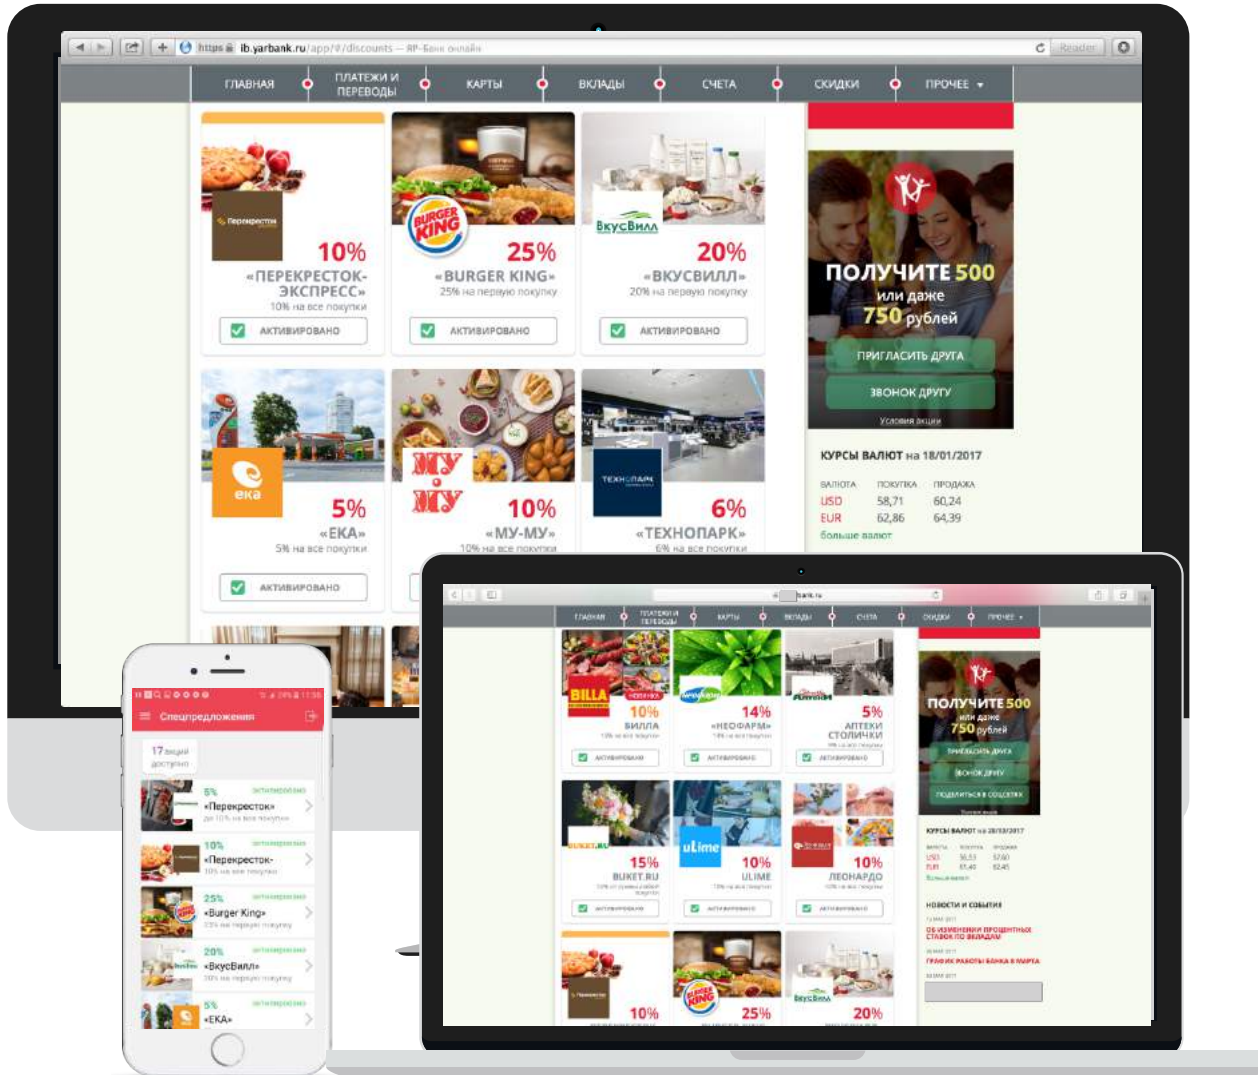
https ib.yarbank.ru/app/#/discounts — ЯР-Банк онлайн

Reader

ГЛАВНАЯ | ПЛАТЕЖИ И ПЕРЕВОДЫ | КАРТЫ | ВКЛАДЫ | СЧЕТА | СКИДКИ | ПРОЧЕЕ

Перекресток

10%
«ПЕРЕКРЕСТОК-ЭКСПРЕСС»
10% на все покупки
АКТИВИРОВАНО

BURGER KING
25%
«BURGER KING»
25% на первую покупку
АКТИВИРОВАНО

ВкусВилл
20%
«ВКУСВИЛЛ»
20% на первую покупку
АКТИВИРОВАНО

ека
5%
«ЕКА»
5% на все покупки
АКТИВИРОВАНО

МУ МУ
10%
«МУ-МУ»
10% на все покупки

ТЕХНОПАРК
6%
«ТЕХНОПАРК»
6% на все покупки

ПОЛУЧИТЕ 500
или даже
750 рублей
ПРИГЛАСИТЬ ДРУГА
ЗВОНОК ДРУГУ
Условия акции

КУРСЫ ВАЛЮТ на 18/01/2017

| ВАЛЮТА | ПОКУПКА | ПРОДАЖА |
|---|---|---|
| USD | 58,71 | 60,24 |
| EUR | 62,86 | 64,39 |

Больше валют

Спецпредложения
17 акций доступно
5% активировано «Перекресток» до 10% на все покупки
10% активировано «Перекресток-» 10% на все покупки
25% активировано «Burger King» 25% на первую покупку
20% активировано «ВкусВилл» 20% на первую покупку
5% активировано «ЕКА»

ГЛАВНАЯ | ПЛАТЕЖИ И ПЕРЕВОДЫ | КАРТЫ | ВКЛАДЫ | СЧЕТА | СКИДКИ | ПРОЧЕЕ

BILLA
10%
БИЛЛА
АКТИВИРОВАНО

14%
«НЕОФАРМ»
АКТИВИРОВАНО

5%
АПТЕКИ СТОЛИЧКИ
АКТИВИРОВАНО

BUKET.RU
15%
BUKET.RU
АКТИВИРОВАНО

ulime
10%
ULIME
АКТИВИРОВАНО

10%
ЛЕОНАРДО
АКТИВИРОВАНО

10%
BURGER KING
25%
20%

ПОЛУЧИТЕ 500
или даже
750 рублей
ПРИГЛАСИТЬ ДРУГА
ЗВОНОК ДРУГУ
ПОДЕЛИТЬСЯ В СОЦСЕТЯХ

КУРСЫ ВАЛЮТ на 28/03/2017
USD
EUR
Больше валют

НОВОСТИ И СОБЫТИЯ
ОБ ИЗМЕНЕНИИ ПРОЦЕНТНЫХ СТАВОК ПО ВКЛАДАМ
ГРАФИК РАБОТЫ БАНКА В МАРТЕ